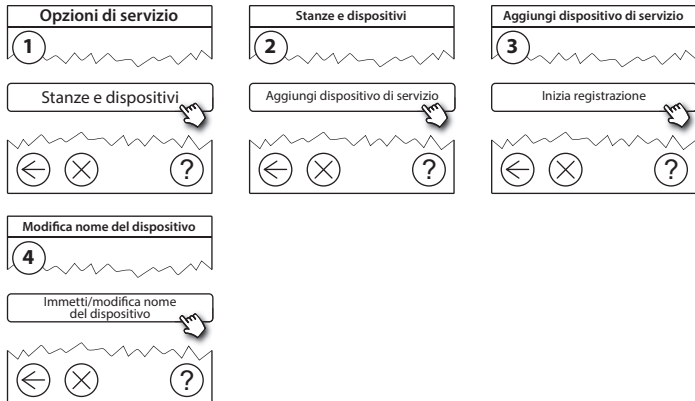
Opzioni di servizio
1
Stanze e dispositivi
?

Stanze e dispositivi
2
Aggiungi dispositivo di servizio
?

Aggiungi dispositivo di servizio
3
Inizia registrazione
?

Modifica nome del dispositivo
4
Immetti/modifica nome del dispositivo
?